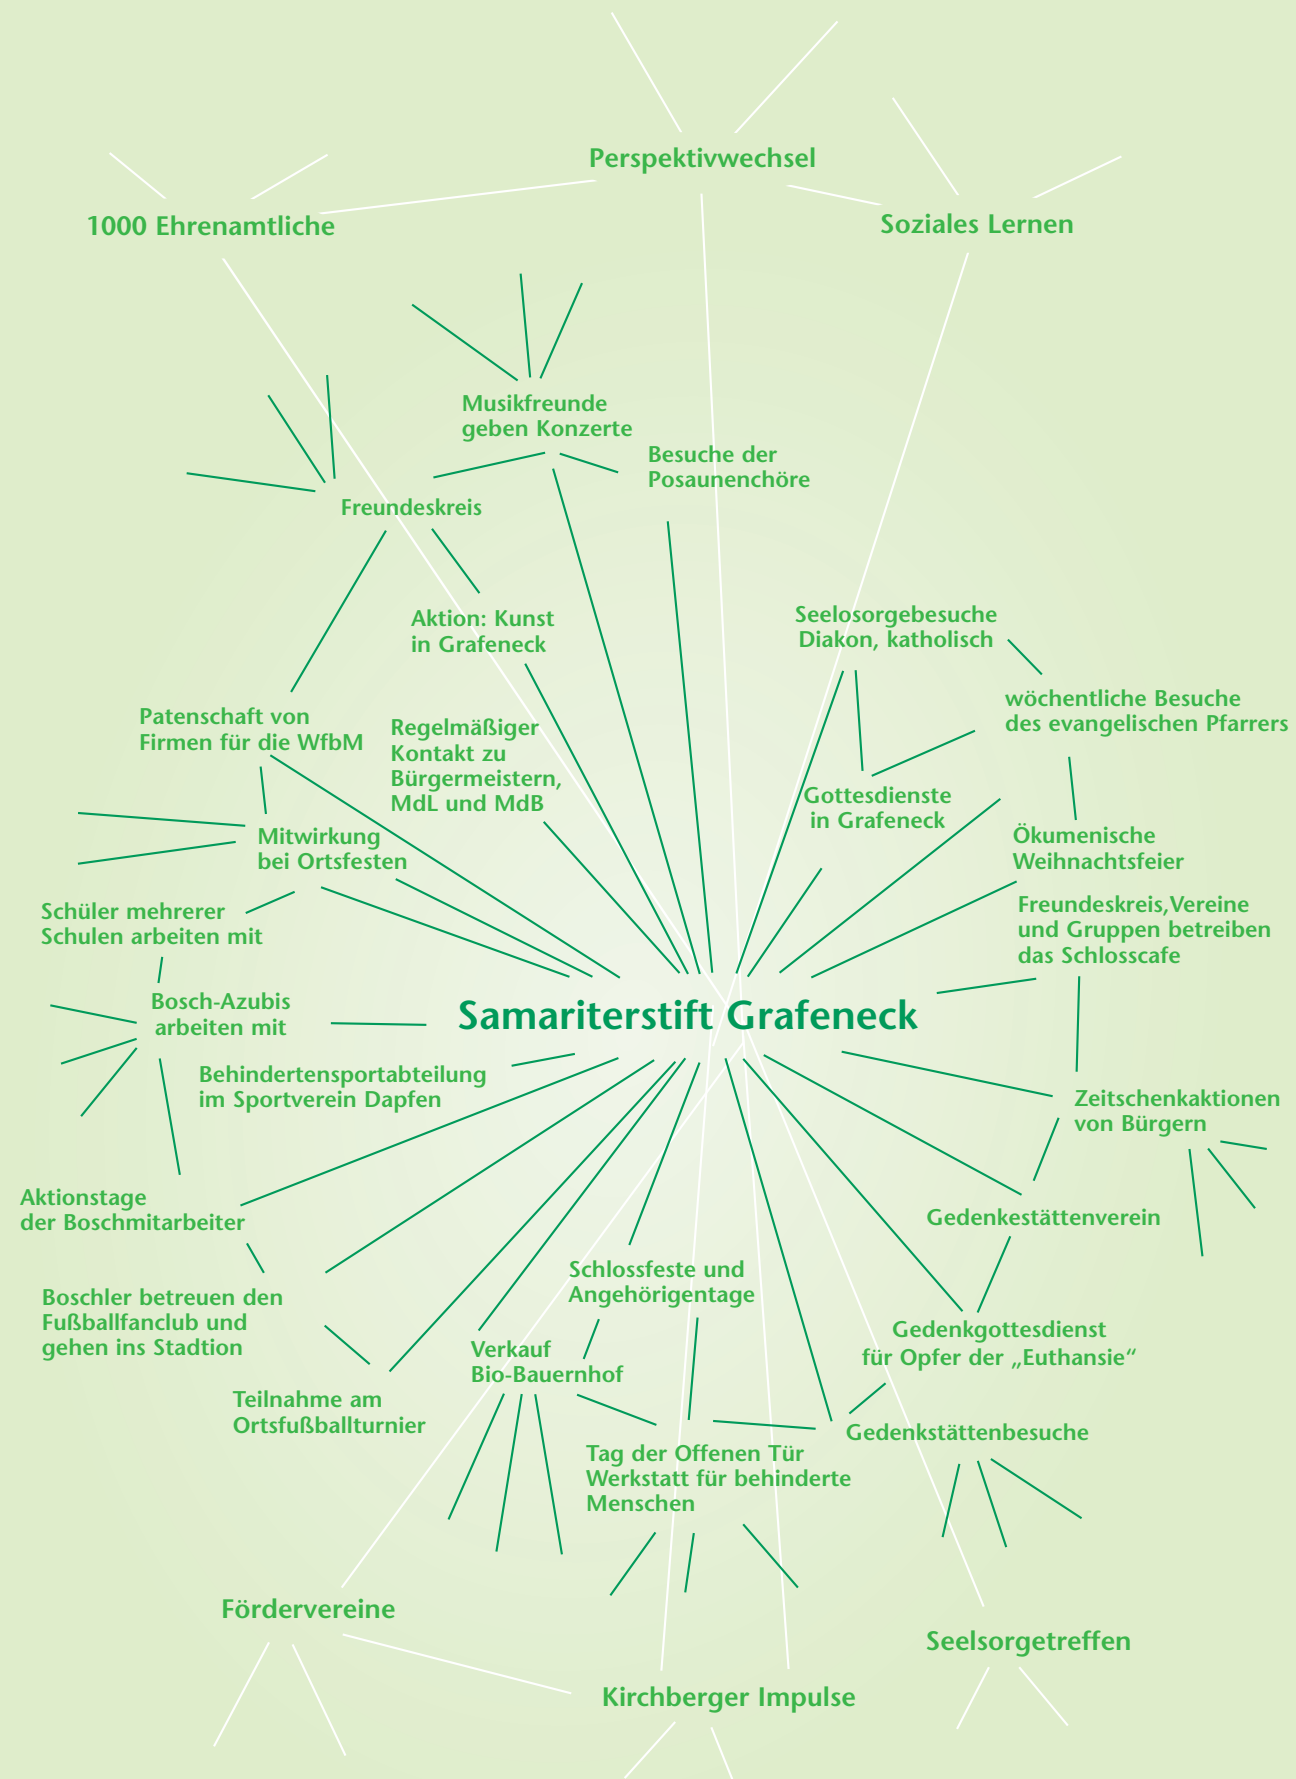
Perspektivwechsel

1000 Ehrenamtliche

Soziales Lernen

Musikfreunde geben Konzerte

Besuche der Posaunenchöre

Freundeskreis

Aktion: Kunst in Grafeneck

Seelosorgebesuche Diakon, katholisch

wöchentliche Besuche des evangelischen Pfarrers

Patenschaft von Firmen für die WfbM

Regelmäßiger Kontakt zu Bürgermeistern, MdL und MdB

Gottesdienste in Grafeneck

Ökumenische Weihnachtsfeier

Mitwirkung bei Ortsfesten

Schüler mehrerer Schulen arbeiten mit

Freundeskreis,Vereine und Gruppen betreiben das Schlosscafe

Bosch-Azubis arbeiten mit

Samariterstift Grafeneck

Behindertensportabteilung im Sportverein Dapfen

Zeitschenkaktionen von Bürgern

Aktionstage der Boschmitarbeiter

Gedenkestättenverein

Schlossfeste und Angehörigentage

Boschler betreuen den Fußballfanclub und gehen ins Stadtion

Verkauf Bio-Bauernhof

Gedenkgottesdienst für Opfer der „Euthansie“

Teilnahme am Ortsfußballturnier

Gedenkstättenbesuche

Tag der Offenen Tür Werkstatt für behinderte Menschen

Fördervereine

Seelsorgetreffen

Kirchberger Impulse